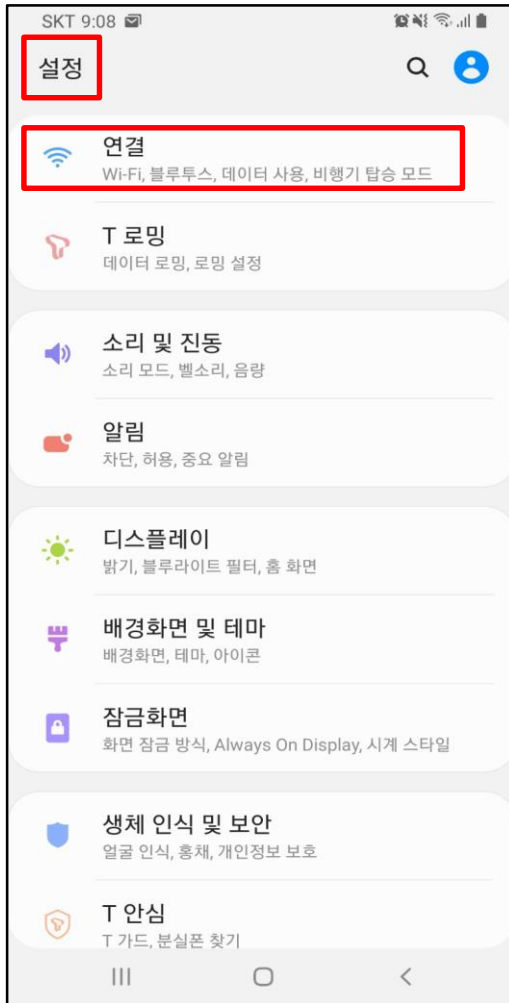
SKT 9:08

설정

연결
Wi-Fi, 블루투스, 데이터 사용, 비행기 탑승 모드

T 로밍
데이터 로밍, 로밍 설정

소리 및 진동
소리 모드, 벨소리, 음량

알림
차단, 허용, 중요 알림

디스플레이
밝기, 블루라이트 필터, 홈 화면

배경화면 및 테마
배경화면, 테마, 아이콘

잠금화면
화면 잠금 방식, Always On Display, 시계 스타일

생체 인식 및 보안
얼굴 인식, 홍채, 개인정보 보호

T 안심
T 가드, 분실폰 찾기